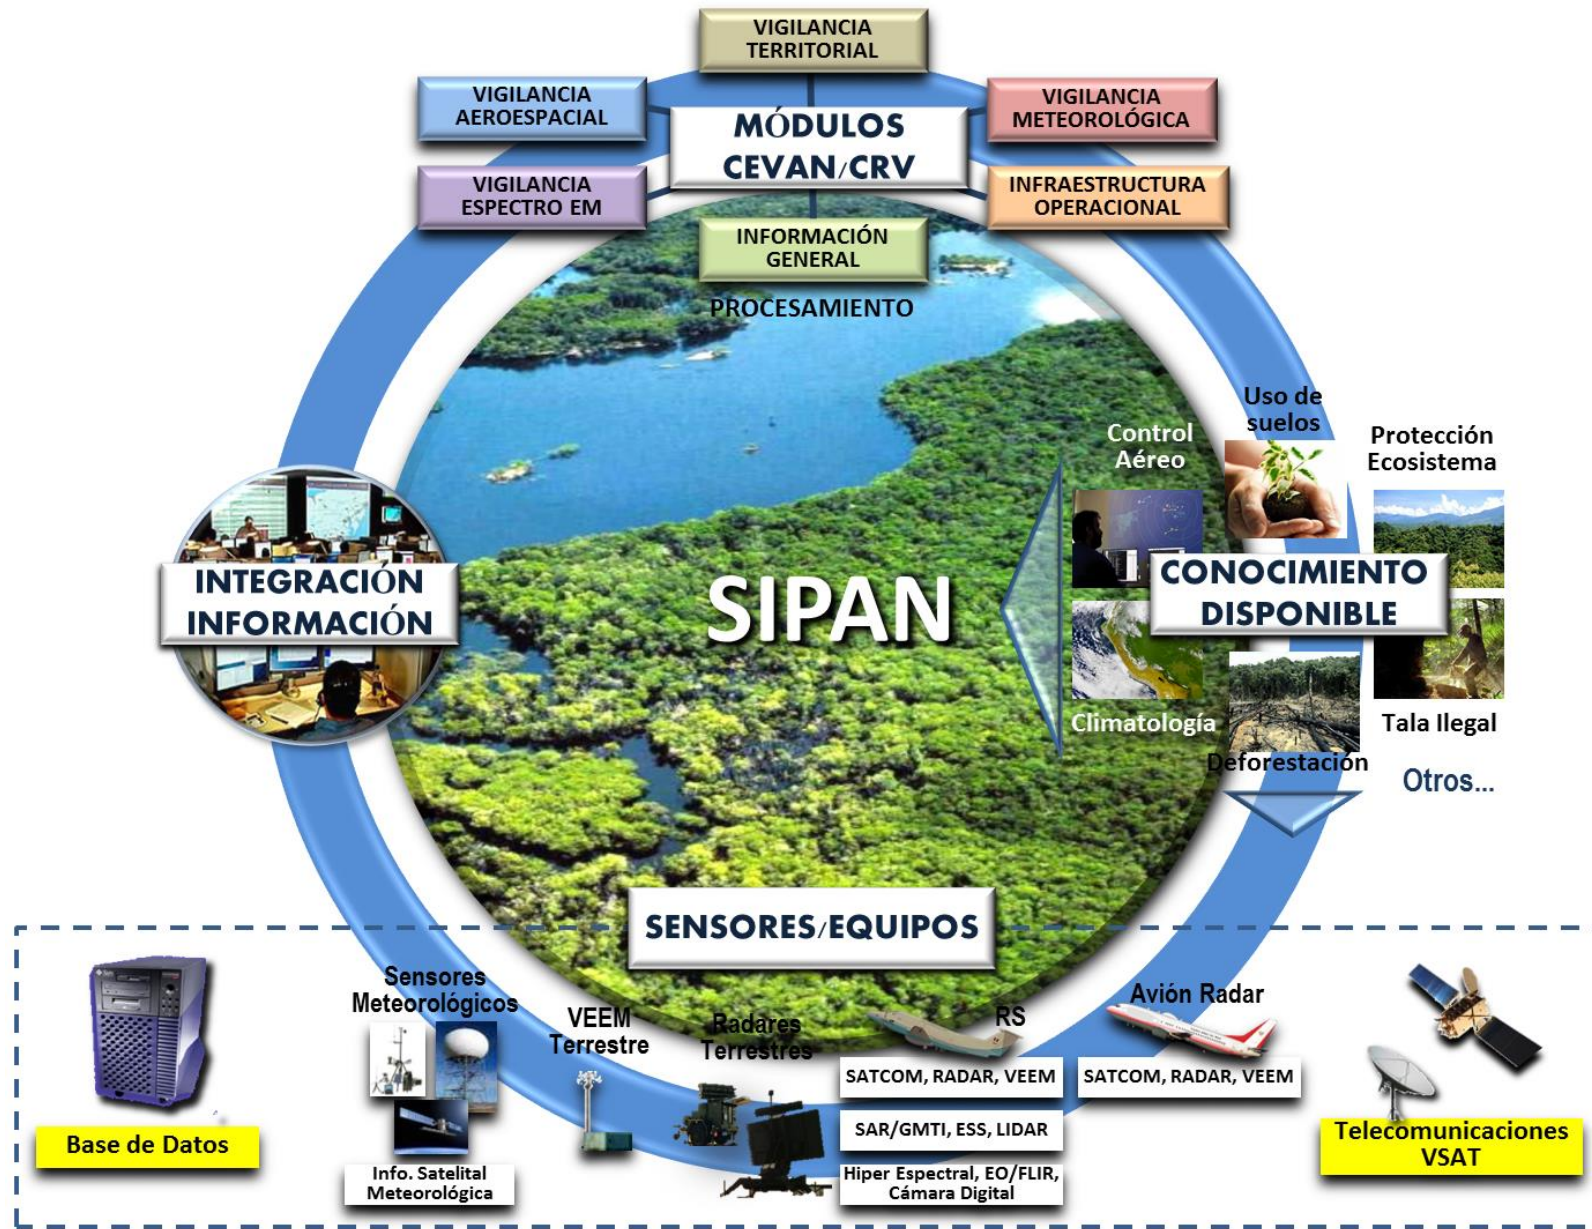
VIGILANCIA TERRITORIAL

VIGILANCIA AEROESPACIAL

MÓDULOS CEVAN/CRV

VIGILANCIA METEOROLÓGICA

VIGILANCIA ESPECTRO EM

INFRAESTRUCTURA OPERACIONAL

INFORMACIÓN GENERAL

PROCESAMIENTO

Uso de suelos

Control Aéreo

Protección Ecosistema

INTEGRACIÓN INFORMACIÓN

SIPAN

CONOCIMIENTO DISPONIBLE

Climatología

Deforestación

Tala Ilegal

Otros...

SENSORES/EQUIPOS

Base de Datos

Sensores Meteorológicos

Info. Satelital Meteorológica

VEEM Terrestre

Radares Terrestres

RS

SATCOM, RADAR, VEEM

SAR/GMTI, ESS, LIDAR

Hiper Espectral, EO/FLIR, Cámara Digital

Avión Radar

SATCOM, RADAR, VEEM

Telecomunicaciones VSAT